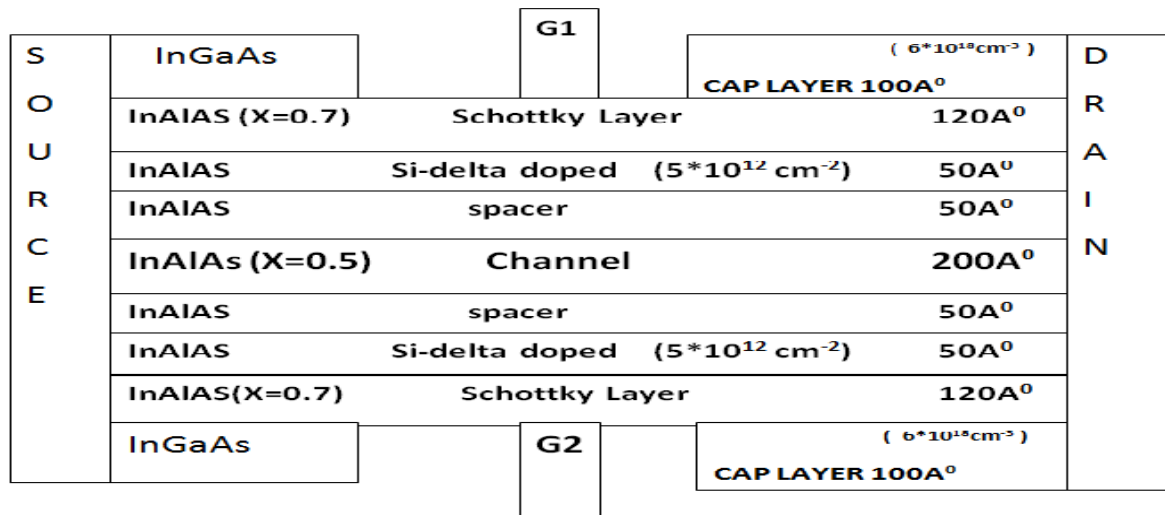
S O U R C E

InGaAs

G1

( $6*10^{18}cm^{-3}$ )
CAP LAYER $100A^0$

D R A I N

InAlAS (X=0.7) Schottky Layer $120A^0$

InAlAS Si-delta doped ($5*10^{12}$ $cm^{-2}$) $50A^0$

InAlAS spacer $50A^0$

InAlAs (X=0.5) Channel $200A^0$

InAlAS spacer $50A^0$

InAlAS Si-delta doped ($5*10^{12}$ $cm^{-2}$) $50A^0$

InAlAS(X=0.7) Schottky Layer $120A^0$

InGaAs

G2

( $6*10^{18}cm^{-3}$ )
CAP LAYER $100A^0$